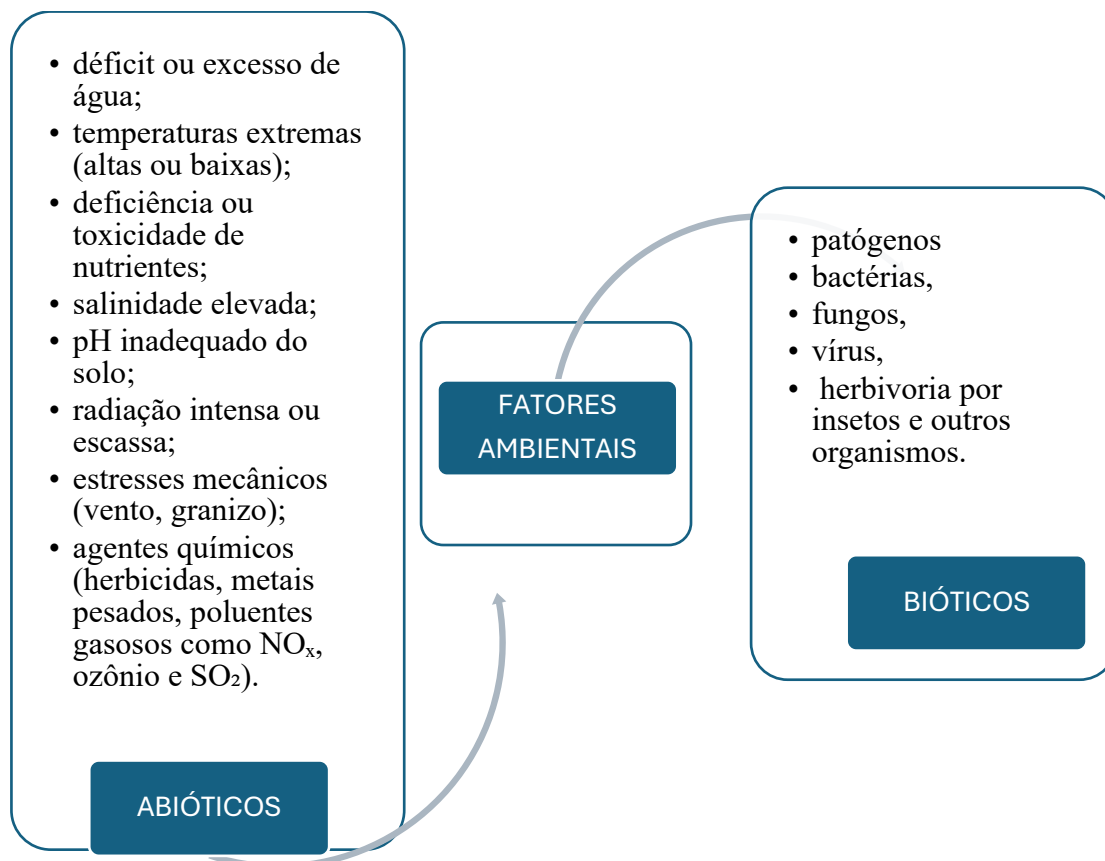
• déficit ou excesso de água;
• temperaturas extremas (altas ou baixas);
• deficiência ou toxicidade de nutrientes;
• salinidade elevada;
• pH inadequado do solo;
• radiação intensa ou escassa;
• estresses mecânicos (vento, granizo);
• agentes químicos (herbicidas, metais pesados, poluentes gasosos como $NO_x$, ozônio e $SO_2$).

ABIÓTICOS

FATORES AMBIENTAIS

• patógenos
• bactérias,
• fungos,
• vírus,
• herbivoria por insetos e outros organismos.

BIÓTICOS